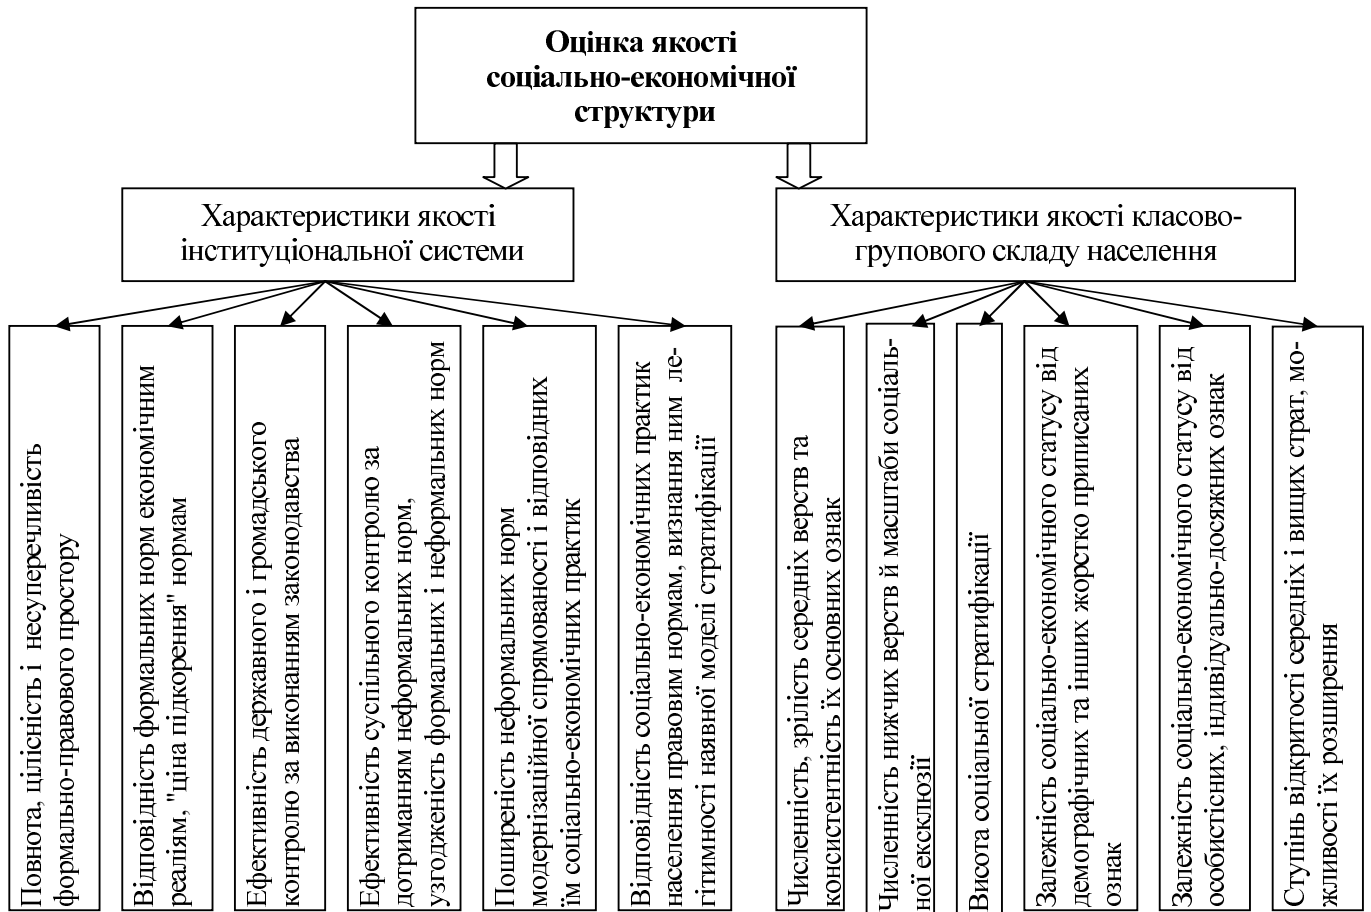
Оцінка якості соціально-економічної структури

Характеристики якості інституціональної системи

Характеристики якості класово-групового складу населення

Повнота, цілісність і несуперечливість формально-правового простору

Відповідність формальних норм економічним реаліям, "ціна підкорення" нормам

Ефективність державного і громадського контролю за виконанням законодавства

Ефективність суспільного контролю за дотриманням неформальних норм, узгодженість формальних і неформальних норм

Поширеність неформальних норм модернізаційної спрямованості і відповідних їм соціально-економічних практик

Відповідність соціально-економічних практик населення правовим нормам, визнання ним легітимності наявної моделі стратифікації

Чисельність, зрілість середніх верств та консистентність їх основних ознак

Чисельність нижчих верств й масштаби соціальної ексклюзії

Висота соціальної стратифікації

Залежність соціально-економічного статусу від демографічних та інших жорстко приписаних ознак

Залежність соціально-економічного статусу від особистісних, індивідуально-досяжних ознак

Ступінь відкритості середніх і вищих страт, можливості їх розширення